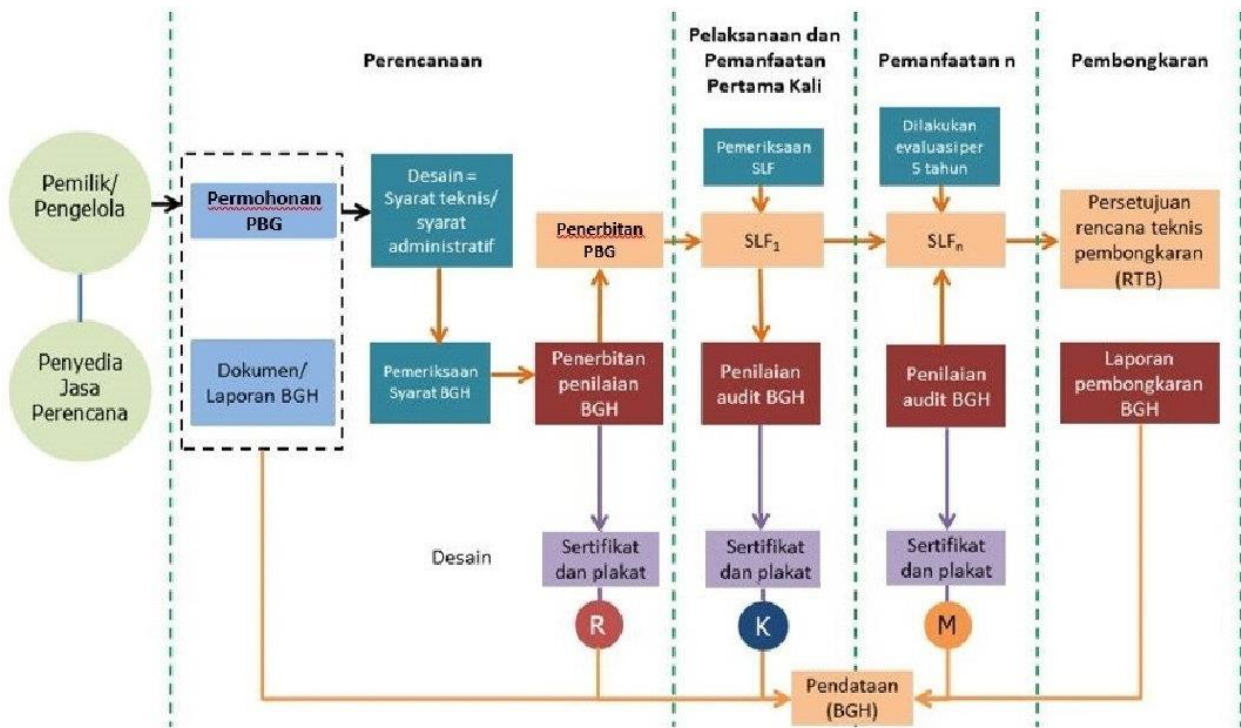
Perencanaan

Pelaksanaan dan Pemanfaatan Pertama Kali

Pemanfaatan n

Pembongkaran

Pemilik/ Pengelola

Penyedia Jasa Perencana

Permohonan PBG

Dokumen/ Laporan BGH

Desain = Syarat teknis/ syarat administratif

Pemeriksaan Syarat BGH

Penerbitan PBG

Penerbitan penilaian BGH

Pemeriksaan SLF

$SLF_1$

Penilaian audit BGH

Dilakukan evaluasi per 5 tahun

$SLF_n$

Penilaian audit BGH

Persetujuan rencana teknis pembongkaran (RTB)

Laporan pembongkaran BGH

Desain

Sertifikat dan plakat

R

Sertifikat dan plakat

K

Sertifikat dan plakat

M

Pendataan (BGH)